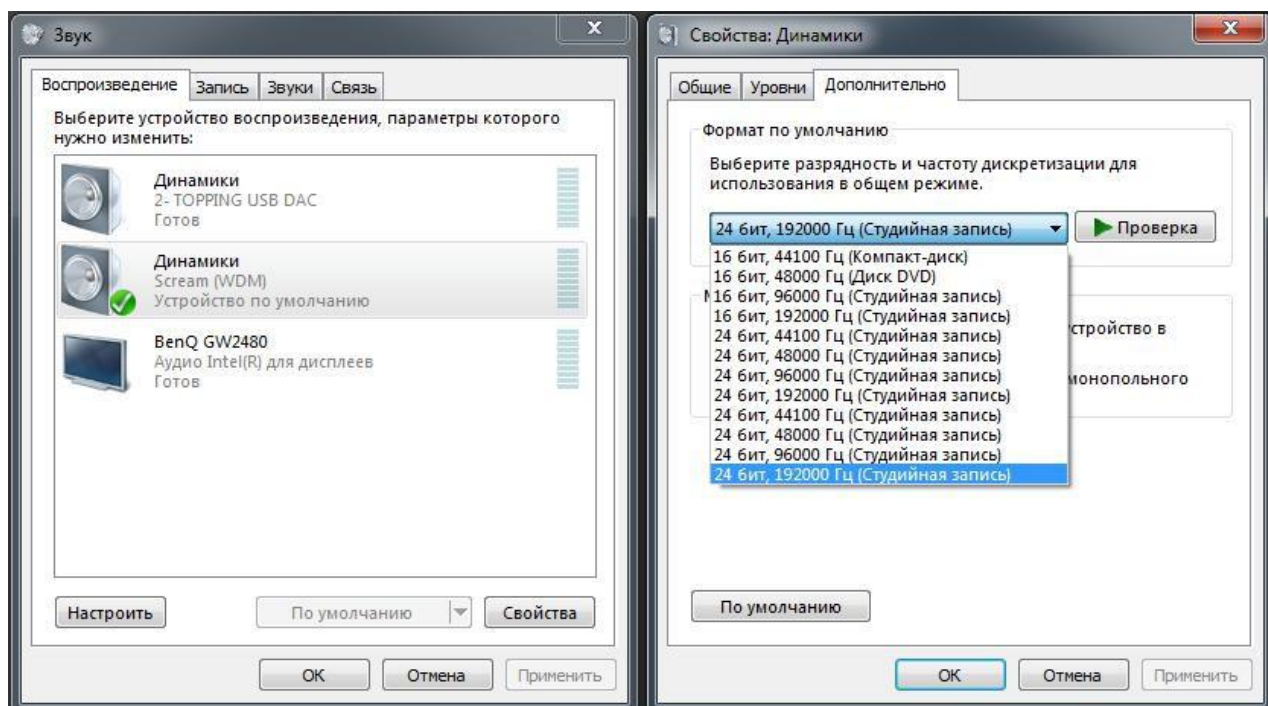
Звук

Воспроизведение | Запись | Звуки | Связь

Выберите устройство воспроизведения, параметры которого нужно изменить:

Динамики
2- TOPPING USB DAC
Готов

Динамики
Scream (WDM)
Устройство по умолчанию

BenQ GW2480
Аудио Intel(R) для дисплеев
Готов

Настроить | По умолчанию | Свойства

OK | Отмена | Применить

Свойства: Динамики

Общие | Уровни | Дополнительно

Формат по умолчанию

Выберите разрядность и частоту дискретизации для использования в общем режиме.

24 бит, 192000 Гц (Студийная запись)

Проверка

16 бит, 44100 Гц (Компакт-диск)
16 бит, 48000 Гц (Диск DVD)
16 бит, 96000 Гц (Студийная запись)
16 бит, 192000 Гц (Студийная запись)
24 бит, 44100 Гц (Студийная запись)
24 бит, 48000 Гц (Студийная запись)
24 бит, 96000 Гц (Студийная запись)
24 бит, 192000 Гц (Студийная запись)
24 бит, 44100 Гц (Студийная запись)
24 бит, 48000 Гц (Студийная запись)
24 бит, 96000 Гц (Студийная запись)
24 бит, 192000 Гц (Студийная запись)

М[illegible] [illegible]стройство в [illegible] монопольного

По умолчанию

OK | Отмена | Применить